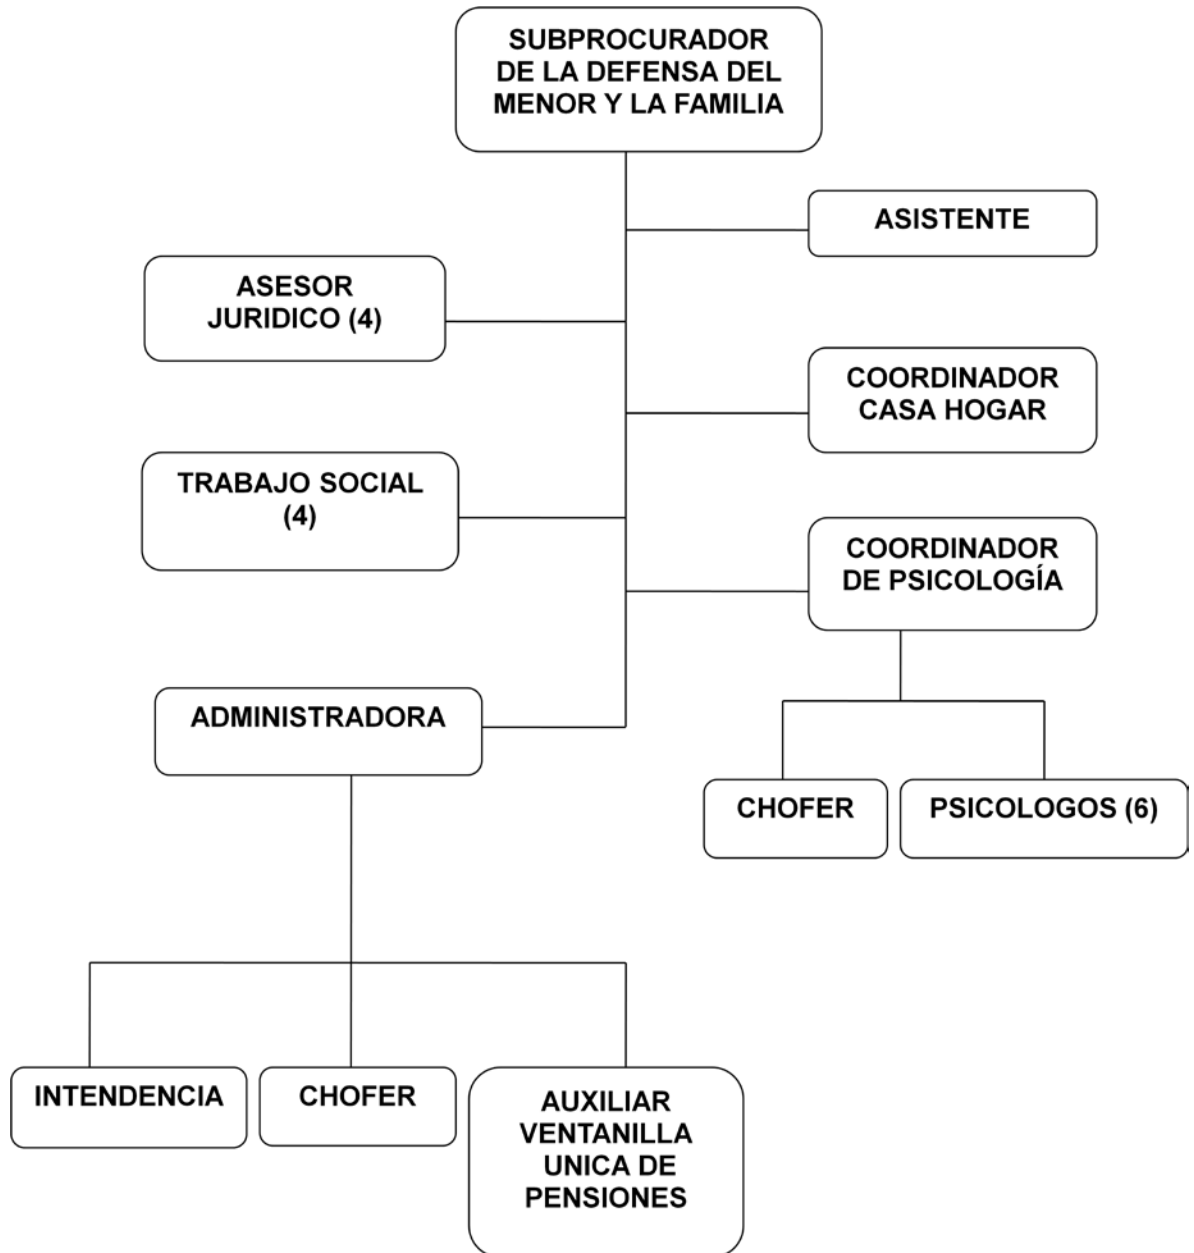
SUBPROCURADOR DE LA DEFENSA DEL MENOR Y LA FAMILIA

ASISTENTE

ASESOR JURIDICO (4)

COORDINADOR CASA HOGAR

TRABAJO SOCIAL (4)

COORDINADOR DE PSICOLOGÍA

ADMINISTRADORA

CHOFER

PSICOLOGOS (6)

INTENDENCIA

CHOFER

AUXILIAR VENTANILLA UNICA DE PENSIONES